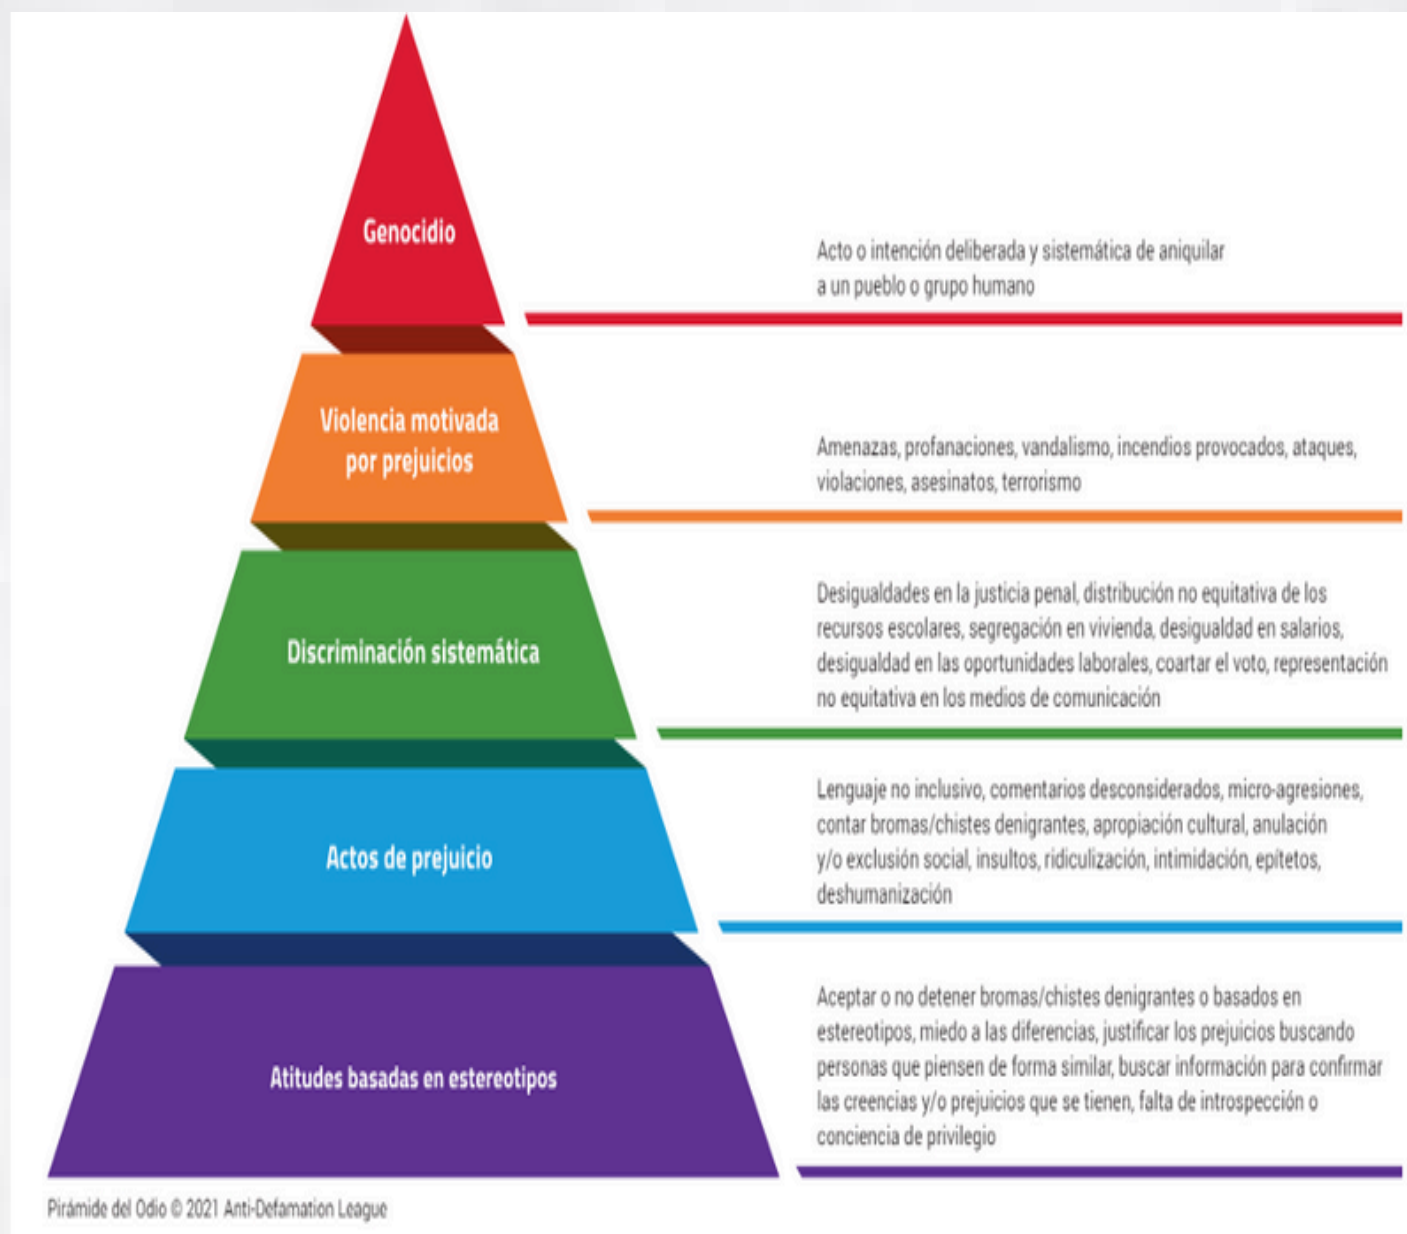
Genocidio

Acto o intención deliberada y sistemática de aniquilar a un pueblo o grupo humano

Violencia motivada por prejuicios

Amenazas, profanaciones, vandalismo, incendios provocados, ataques, violaciones, asesinatos, terrorismo

Discriminación sistemática

Desigualdades en la justicia penal, distribución no equitativa de los recursos escolares, segregación en vivienda, desigualdad en salarios, desigualdad en las oportunidades laborales, coartar el voto, representación no equitativa en los medios de comunicación

Actos de prejuicio

Lenguaje no inclusivo, comentarios desconsiderados, micro-agresiones, contar bromas/chistes denigrantes, apropiación cultural, anulación y/o exclusión social, insultos, ridiculización, intimidación, epítetos, deshumanización

Atitudes basadas en estereotipos

Aceptar o no detener bromas/chistes denigrantes o basados en estereotipos, miedo a las diferencias, justificar los prejuicios buscando personas que piensen de forma similar, buscar información para confirmar las creencias y/o prejuicios que se tienen, falta de introspección o conciencia de privilegio

Pirámide del Odio © 2021 Anti-Defamation League